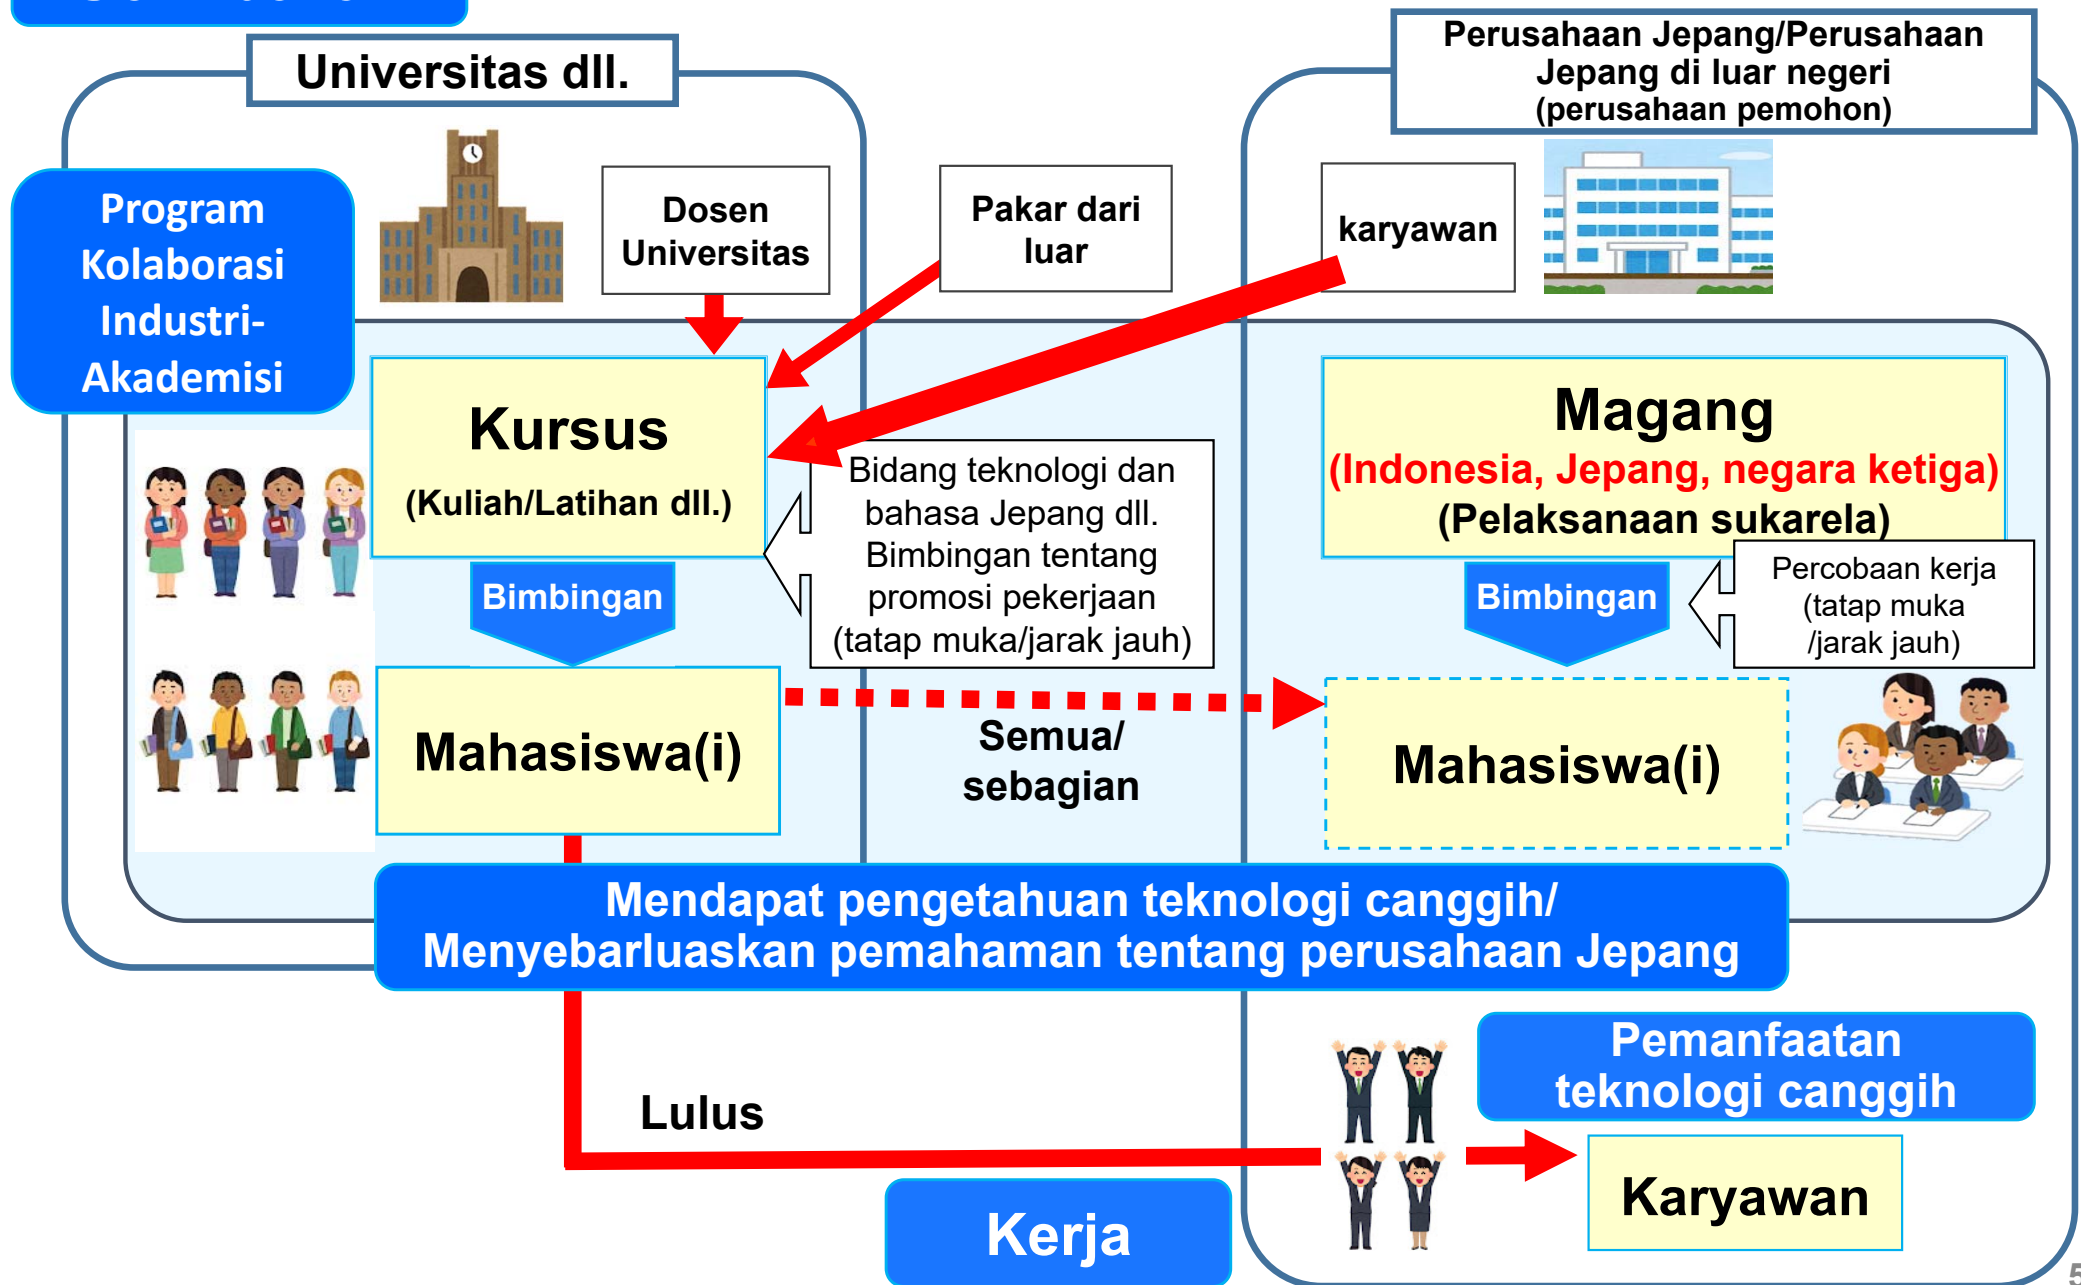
Universitas dll.

Perusahaan Jepang/Perusahaan Jepang di luar negeri (perusahaan pemohon)

Program Kolaborasi Industri-Akademisi

Dosen Universitas

Pakar dari luar

karyawan

Kursus

(Kuliah/Latihan dll.)

Bidang teknologi dan bahasa Jepang dll. Bimbingan tentang promosi pekerjaan (tatap muka/jarak jauh)

Magang

(Indonesia, Jepang, negara ketiga)

(Pelaksanaan sukarela)

Bimbingan

Bimbingan

Percobaan kerja (tatap muka /jarak jauh)

Mahasiswa(i)

Semua/ sebagian

Mahasiswa(i)

Mendapat pengetahuan teknologi canggih/ Menyebarluaskan pemahaman tentang perusahaan Jepang

Pemanfaatan teknologi canggih

Lulus

Karyawan

Kerja